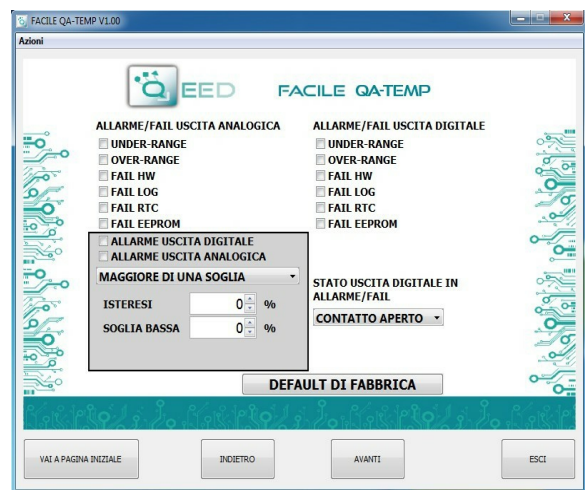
FACILE QA-TEMP V1.00

Azioni

QEED FACILE QA-TEMP

ALLARME/FAIL USCITA ANALOGICA
UNDER-RANGE
OVER-RANGE
FAIL HW
FAIL LOG
FAIL RTC
FAIL EEPROM

ALLARME/FAIL USCITA DIGITALE
UNDER-RANGE
OVER-RANGE
FAIL HW
FAIL LOG
FAIL RTC
FAIL EEPROM

ALLARME USCITA DIGITALE
ALLARME USCITA ANALOGICA
MAGGIORE DI UNA SOGLIA
ISTERESI 0 %
SOGLIA BASSA 0 %

STATO USCITA DIGITALE IN ALLARME/FAIL
CONTATTO APERTO

DEFAULT DI FABBRICA

VAI A PAGINA INIZIALE
INDIETRO
AVANTI
ESCI